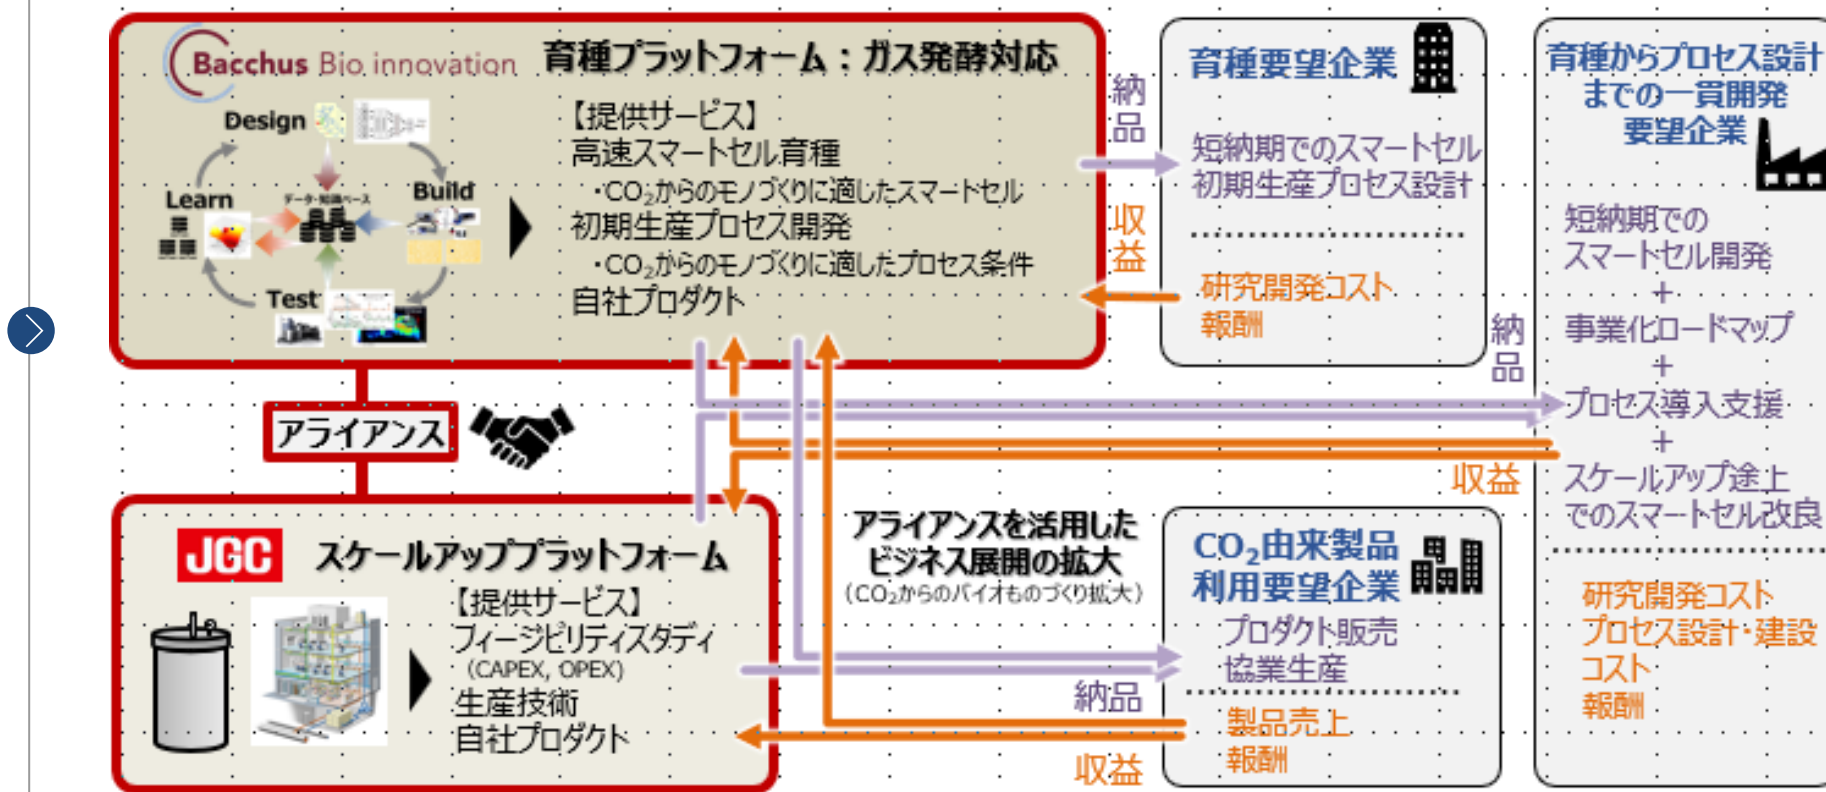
Bacchus Bio innovation 育種プラットフォーム：ガス発酵対応

Design
Learn
データ・知識ベース
Build
Test

【提供サービス】
高速スマートセル育種
・$CO_2$からのモノづくりに適したスマートセル
初期生産プロセス開発
・$CO_2$からのモノづくりに適したプロセス条件
自社プロダクト

納品
収益

育種要望企業
短納期でのスマートセル
初期生産プロセス設計
研究開発コスト
報酬

納品

育種からプロセス設計までの一貫開発要望企業
短納期での
スマートセル開発
＋
事業化ロードマップ
＋
プロセス導入支援
＋
スケールアップ途上
でのスマートセル改良
研究開発コスト
プロセス設計・建設
コスト
報酬

アライアンス

収益

JGC スケールアッププラットフォーム
【提供サービス】
フィージビリティスタディ
（CAPEX、OPEX）
生産技術
自社プロダクト

アライアンスを活用した
ビジネス展開の拡大
（$CO_2$からのバイオものづくり拡大）

$CO_2$由来製品
利用要望企業
プロダクト販売
協業生産
製品売上
報酬

納品
収益